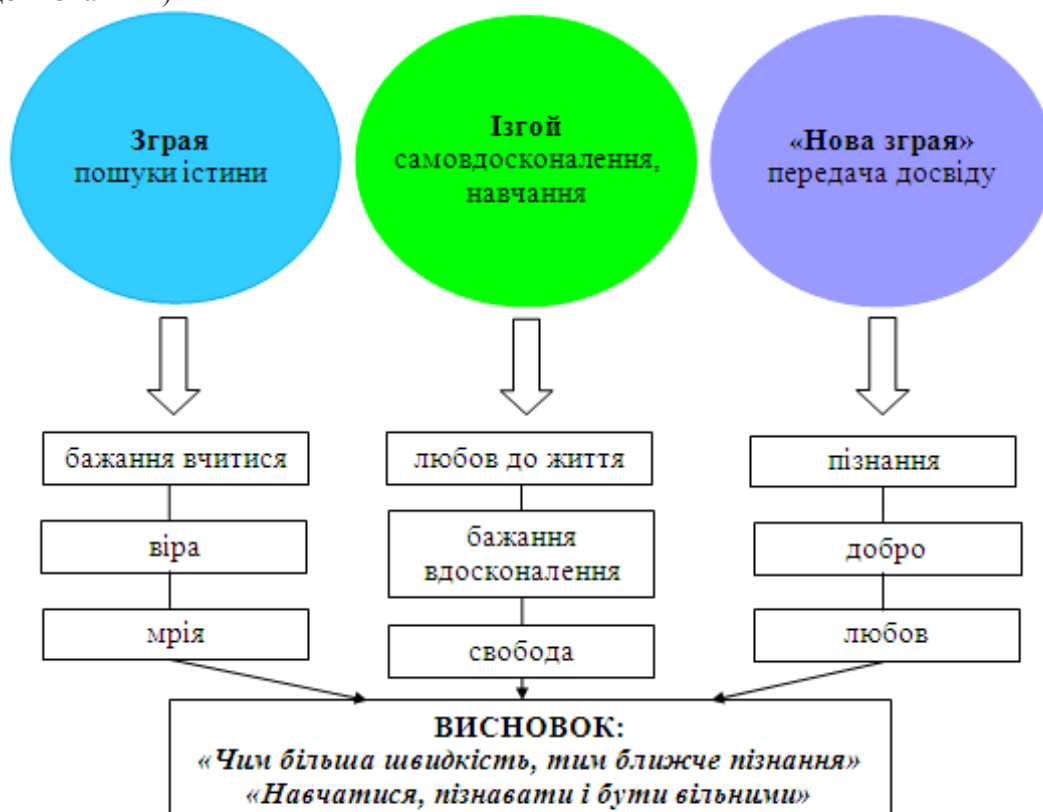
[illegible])

**Зграя**
пошуки істини

**Ізгой**
самовдосконалення, навчання

**«Нова зграя»**
передача досвіду

бажання вчитися

віра

мрія

любов до життя

бажання вдосконалення

свобода

пізнання

добро

любов

**ВИСНОВОК:**
***«Чим більша швидкість, тим ближче пізнання»***
***«Навчатися, пізнавати і бути вільними»***